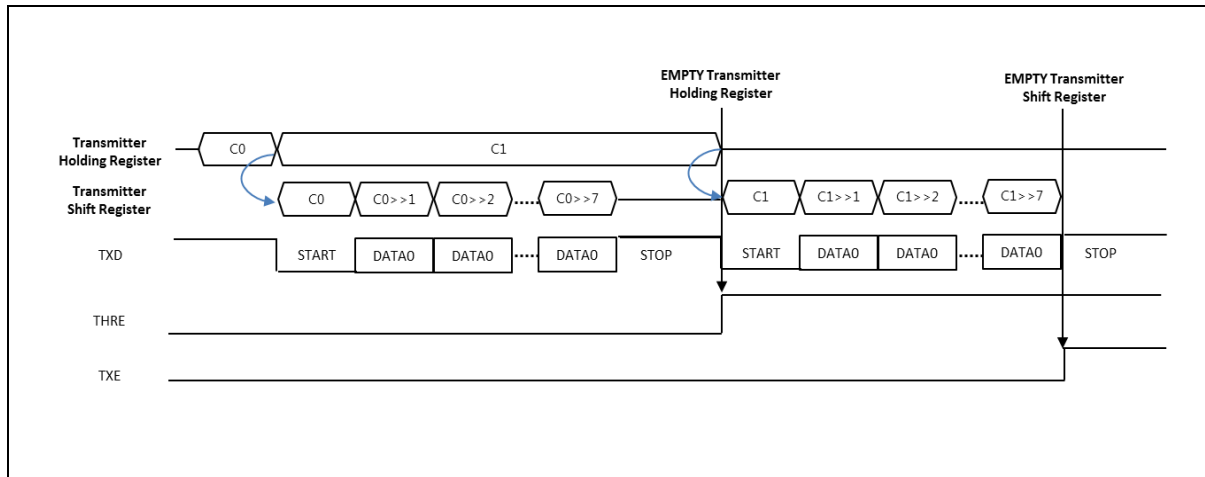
EMPTY Transmitter Holding Register

EMPTY Transmitter Shift Register

Transmitter Holding Register

C0

C1

Transmitter Shift Register

C0

C0>>1

C0>>2

C0>>7

C1

C1>>1

C1>>2

C1>>7

TXD

START

DATA0

DATA0

DATA0

STOP

START

DATA0

DATA0

DATA0

STOP

THRE

TXE